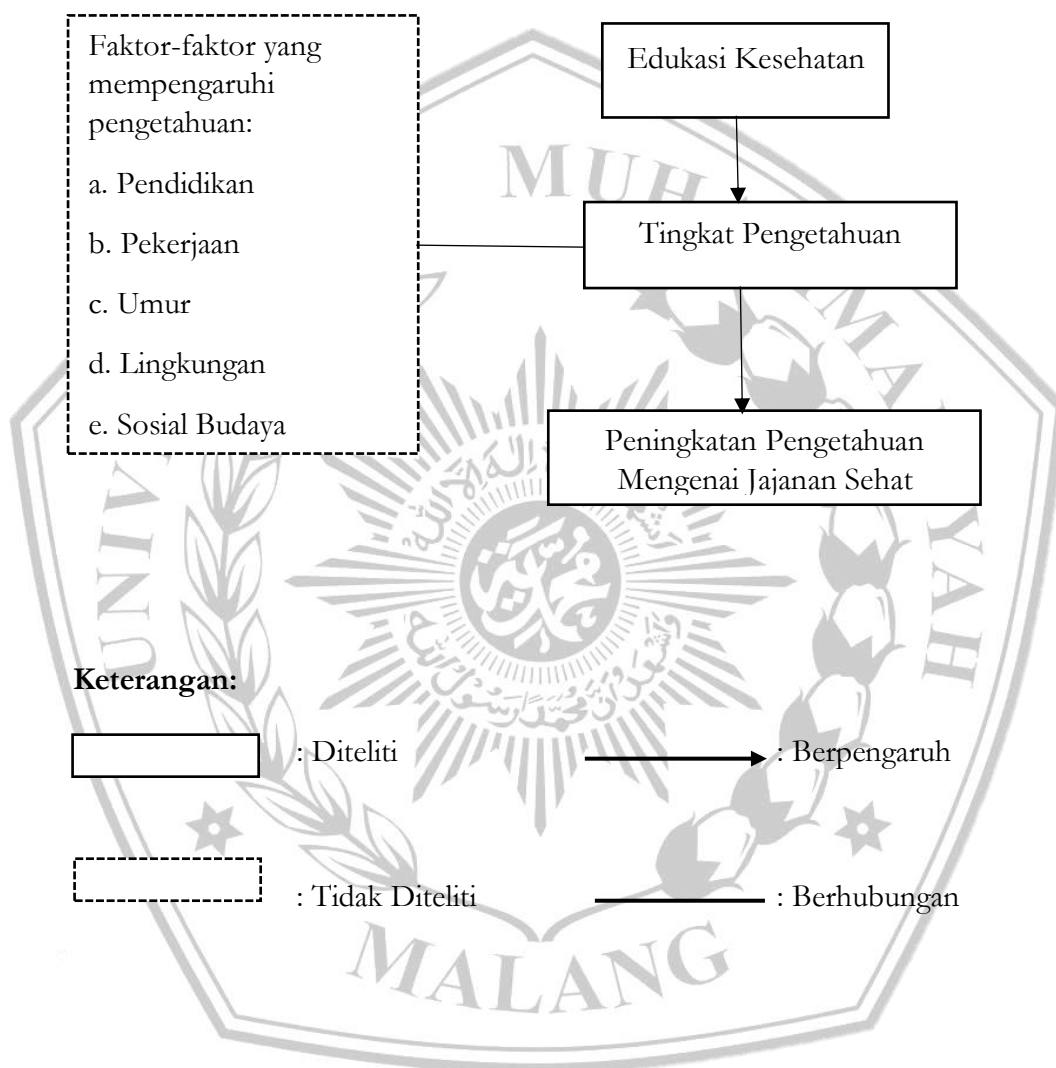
Faktor-faktor yang mempengaruhi pengetahuan:

a. Pendidikan

b. Pekerjaan

c. Umur

d. Lingkungan

e. Sosial Budaya

Edukasi Kesehatan

Tingkat Pengetahuan

Peningkatan Pengetahuan Mengenai Jajanan Sehat

**Keterangan:**

: Diteliti

: Berpengaruh

: Tidak Diteliti

: Berhubungan

MUHAMMADIYAH
UNIV
MALANG